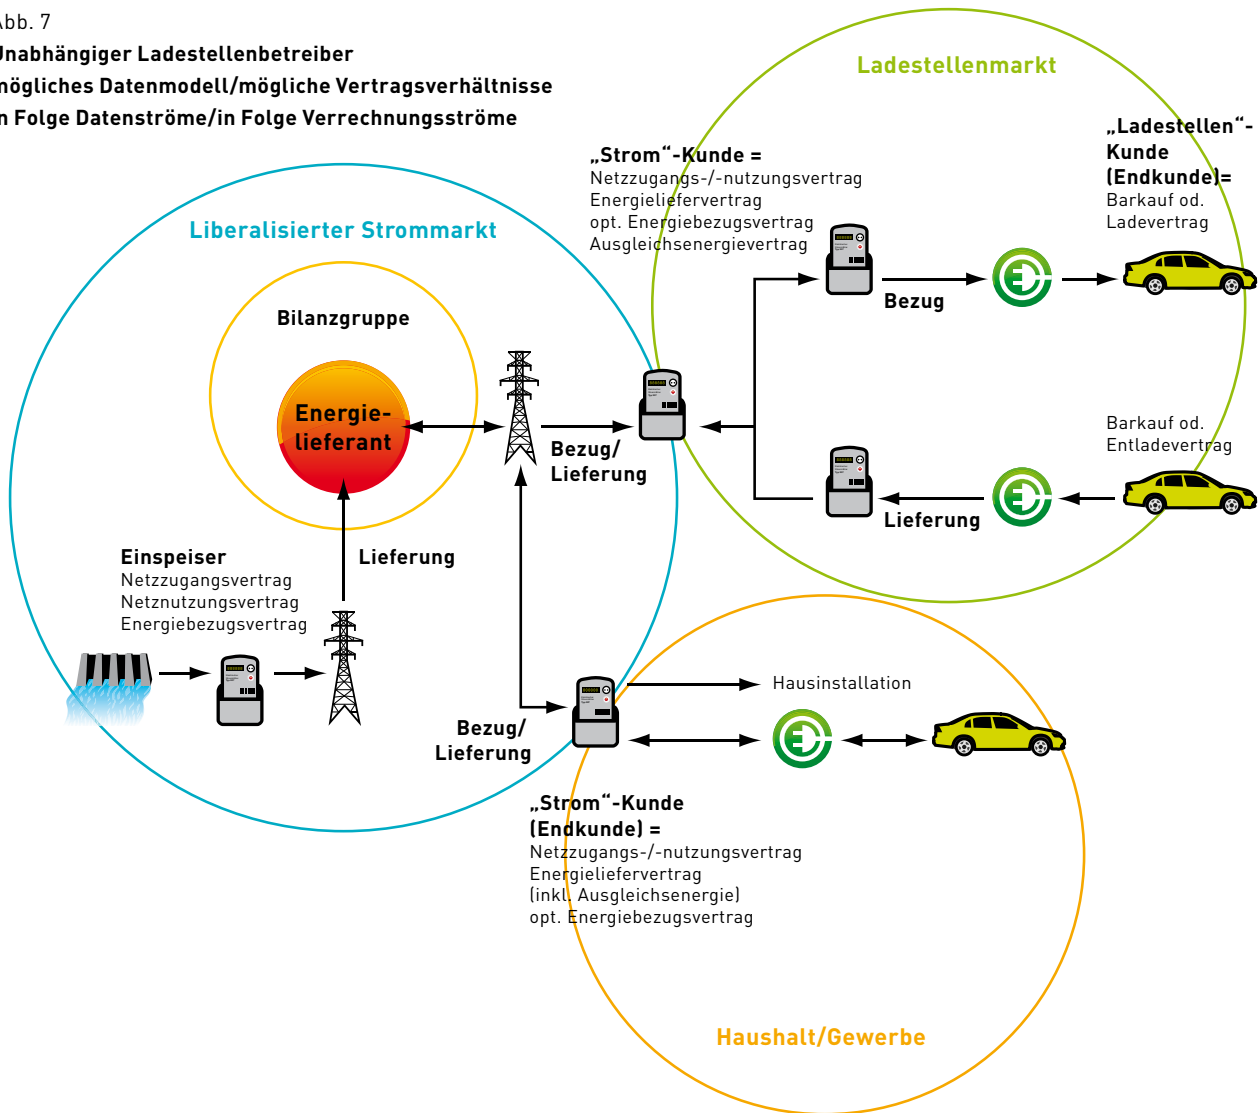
Abb. 7
Unabhängiger Ladestellenbetreiber
mögliches Datenmodell/mögliche Vertragsverhältnisse
in Folge Datenströme/in Folge Verrechnungsströme

Ladestellenmarkt

„Strom"-Kunde =
Netzzugangs-/-nutzungsvertrag
Energieliefervertrag
opt. Energiebezugsvertrag
Ausgleichsenergievertrag

„Ladestellen"-Kunde (Endkunde)=
Barkauf od. Ladevertrag

Liberalisierter Strommarkt

Bilanzgruppe

Energielieferant

Bezug

Bezug/ Lieferung

Barkauf od. Entladevertrag

Lieferung

Einspeiser
Netzzugangsvertrag
Netznutzungsvertrag
Energiebezugsvertrag

Lieferung

Hausinstallation

Bezug/ Lieferung

„Strom"-Kunde (Endkunde) =
Netzzugangs-/-nutzungsvertrag
Energieliefervertrag
(inkl. Ausgleichsenergie)
opt. Energiebezugsvertrag

Haushalt/Gewerbe